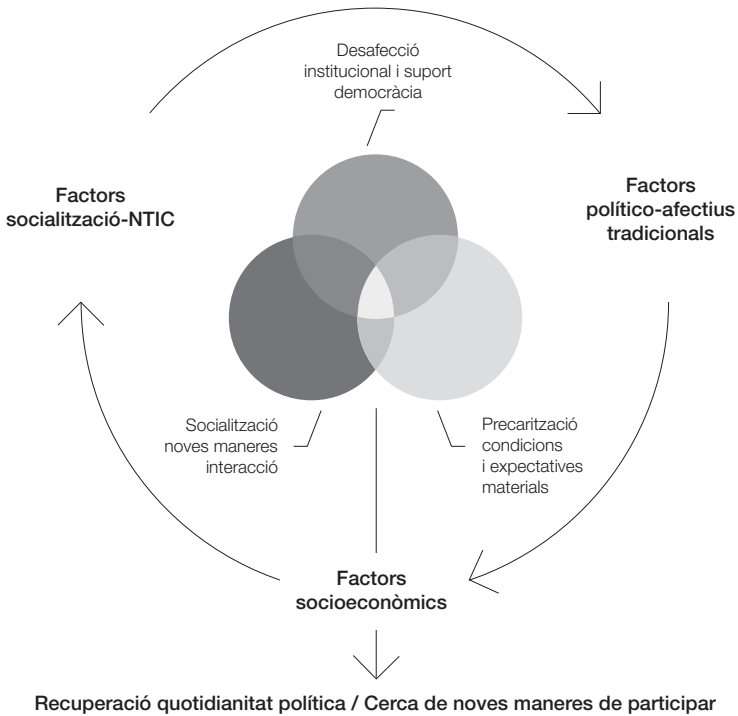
Desafecció institucional i suport democràcia

Factors socialització-NTIC

Factors polític-afectius tradicionals

Socialització noves maneres interacció

Precarització condicions i expectatives materials

Factors socioeconòmics

Recuperació quotidianitat política / Cerca de noves maneres de participar